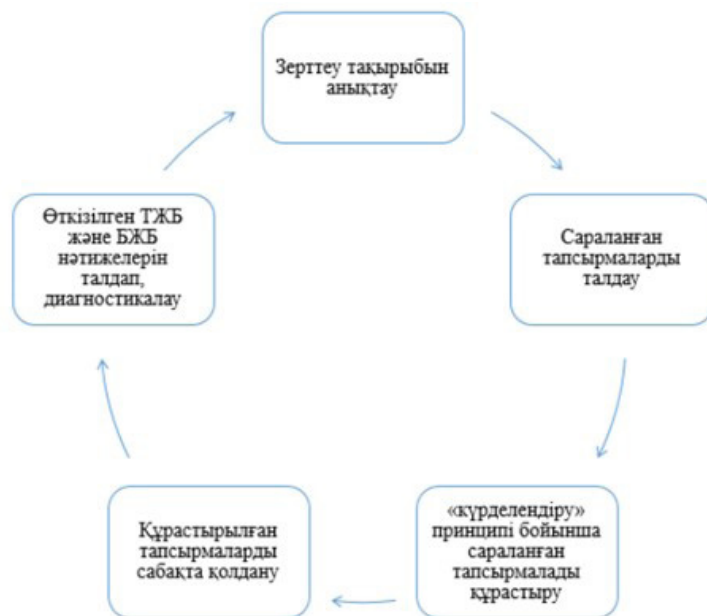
Зерттеу тақырыбын анықтау

Сараланған тапсырмаларды талдау

«күрделендіру» принципі бойынша сараланған тапсырмалады құрастыру

Құрастырылған тапсырмаларды сабақта қолдану

Өткізілген ТЖБ және БЖБ нәтижелерін талдап, диагностикалау